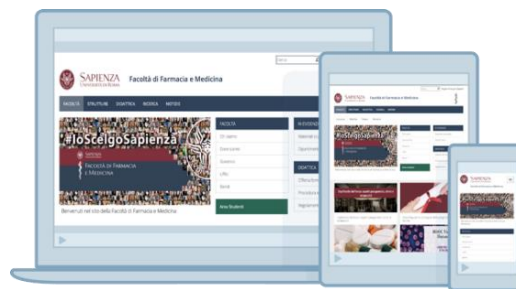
SAPIENZA
UNIVERSITÀ DI ROMA

Facoltà di Farmacia e Medicina

FACOLTÀ STRUTTURE DIDATTICA RICERCA AVVISI

#IoScelgoSapienza

SAPIENZA
FACOLTÀ DI FARMACIA E MEDICINA

FACOLTÀ

Benvenuti nel sito della Facoltà di Farmacia e Medicina

Area Studenti

DIDATTICA

SAPIENZA

Facoltà di Farmacia e Medicina

#IoScelgoSapienza